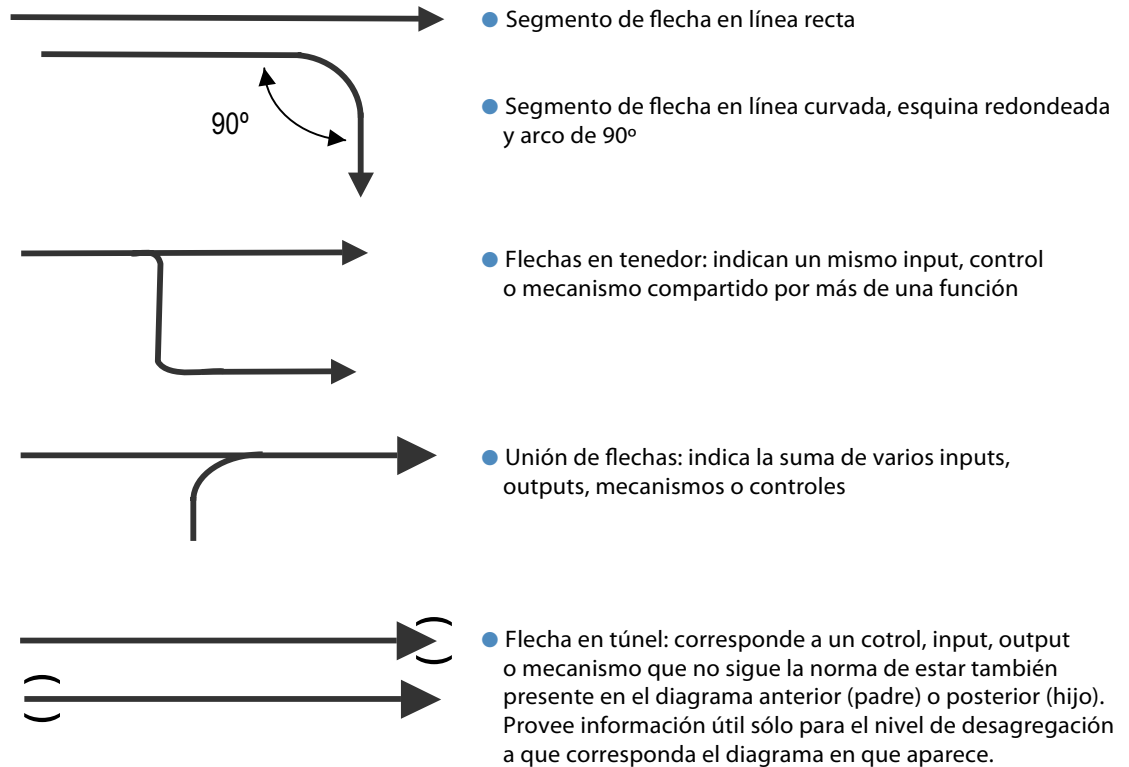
Segmento de flecha en línea recta

90º

Segmento de flecha en línea curvada, esquina redondeada y arco de 90º

Flechas en tenedor: indican un mismo input, control o mecanismo compartido por más de una función

Unión de flechas: indica la suma de varios inputs, outputs, mecanismos o controles

Flecha en túnel: corresponde a un cotrol, input, output o mecanismo que no sigue la norma de estar también presente en el diagrama anterior (padre) o posterior (hijo). Provee información útil sólo para el nivel de desagregación a que corresponda el diagrama en que aparece.